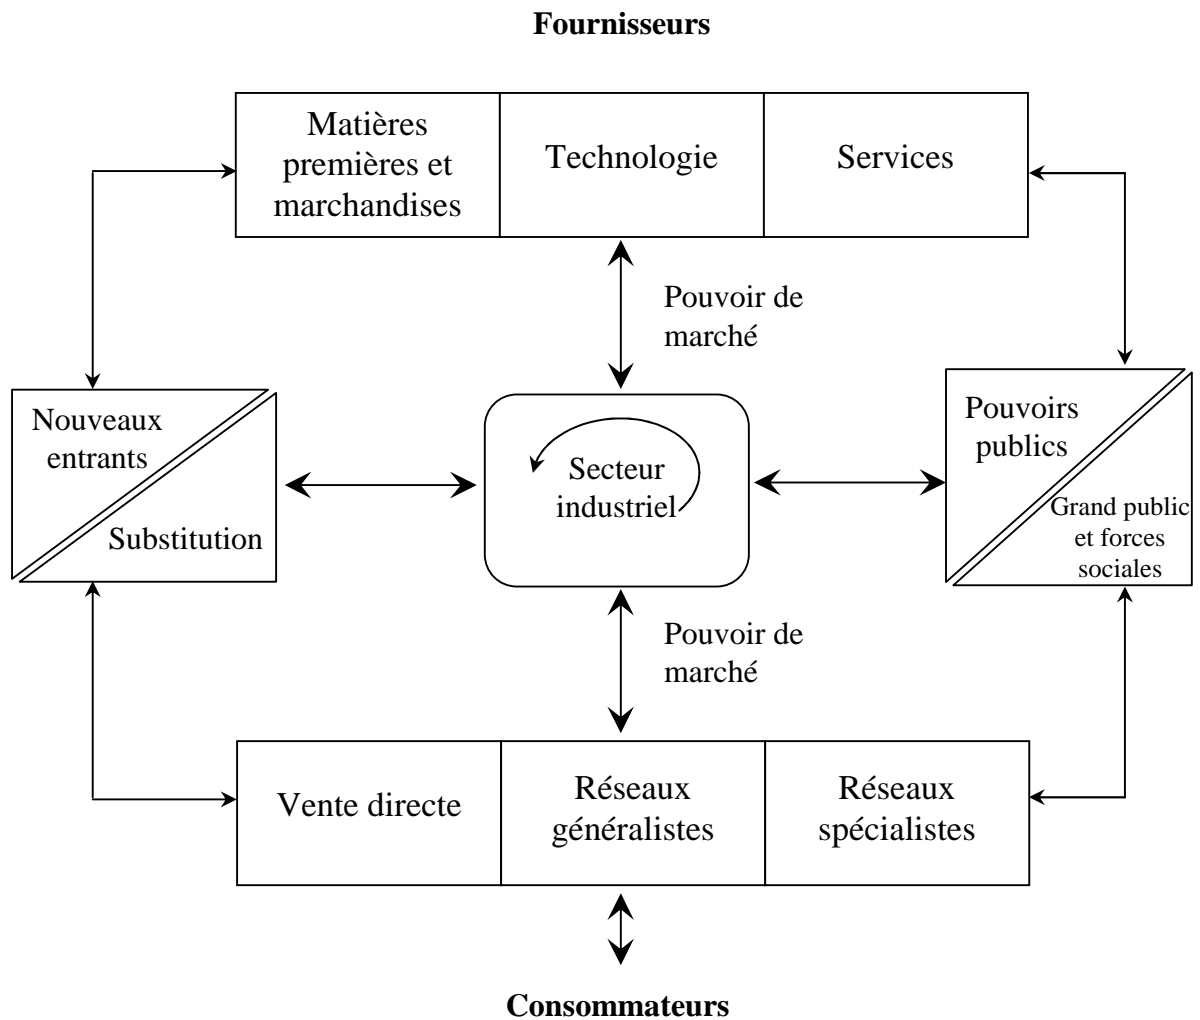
**Fournisseurs**

Matières premières et marchandises

Technologie

Services

Pouvoir de marché

Nouveaux entrants

Substitution

Secteur industriel

Pouvoirs publics

Grand public et forces sociales

Pouvoir de marché

Vente directe

Réseaux généralistes

Réseaux spécialistes

**Consommateurs**